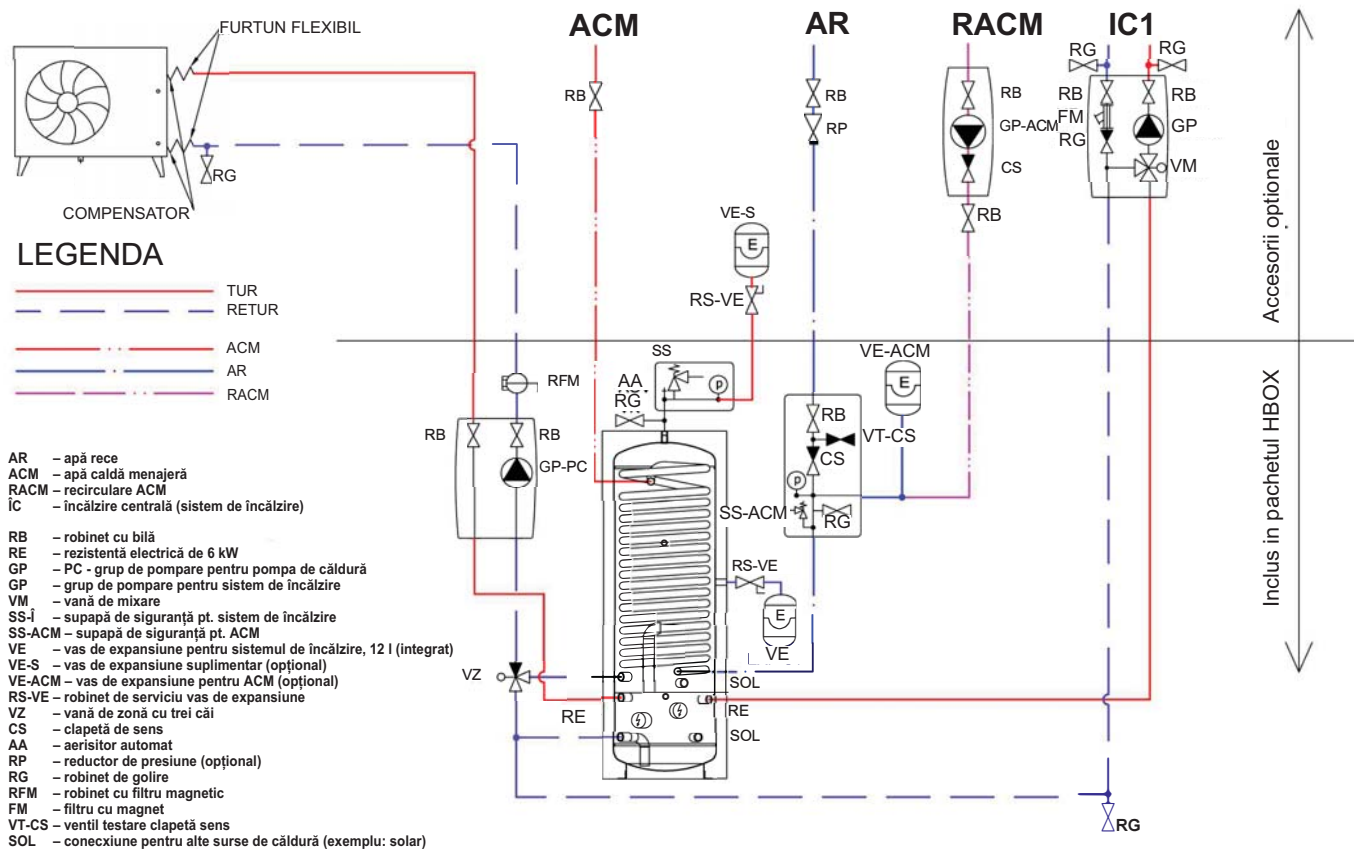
FURTUN FLEXIBIL

RG

COMPENSATOR

ACM

RB

AR

RB

RP

RACM

RB

GP-ACM

CS

RB

IC1

RG

RG

RB

FM

RG

RB

GP

VM

Accesorii optionale

LEGENDA

TUR

RETUR

ACM

AR

RACM

VE-S

E

RS-VE

SS

AA

RG

VE-ACM

E

RFM

RB

RB

GP-PC

RB

VT-CS

CS

SS-ACM

RG

RS-VE

E

VE

VZ

SOL

RE

RE

SOL

RG

Inclus in pachetul HBOX

AR – apă rece
ACM – apă caldă menajeră
RACM – recirculare ACM
ÎC – încălzire centrală (sistem de încălzire)

RB – robinet cu bilă
RE – rezistență electrică de 6 kW
GP – PC - grup de pompare pentru pompa de căldură
GP – grup de pompare pentru sistem de încălzire
VM – vană de mixare
SS-Î – supapă de siguranță pt. sistem de încălzire
SS-ACM – supapă de siguranță pt. ACM
VE – vas de expansiune pentru sistemul de încălzire, 12 l (integrat)
VE-S – vas de expansiune suplimentar (opțional)
VE-ACM – vas de expansiune pentru ACM (opțional)
RS-VE – robinet de serviciu vas de expansiune
VZ – vană de zonă cu trei căi
CS – clapetă de sens
AA – aerisitor automat
RP – reductor de presiune (opțional)
RG – robinet de golire
RFM – robinet cu filtru magnetic
FM – filtru cu magnet
VT-CS – ventil testare clapetă sens
SOL – conecxiune pentru alte surse de căldură (exemplu: solar)